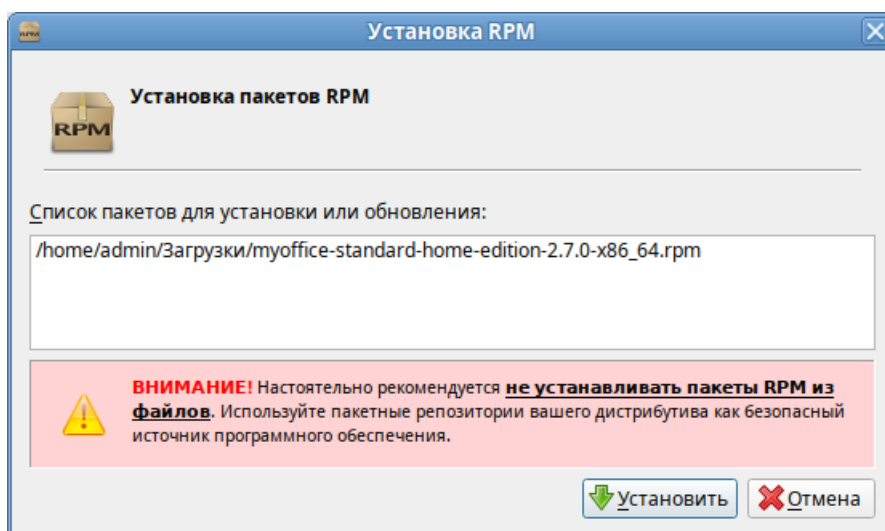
RPM Установка RPM

RPM Установка пакетов RPM

Список пакетов для установки или обновления:

/home/admin/Загрузки/myoffice-standard-home-edition-2.7.0-x86_64.rpm

ВНИМАНИЕ! Настоятельно рекомендуется не устанавливать пакеты RPM из файлов. Используйте пакетные репозитории вашего дистрибутива как безопасный источник программного обеспечения.

Установить Отмена